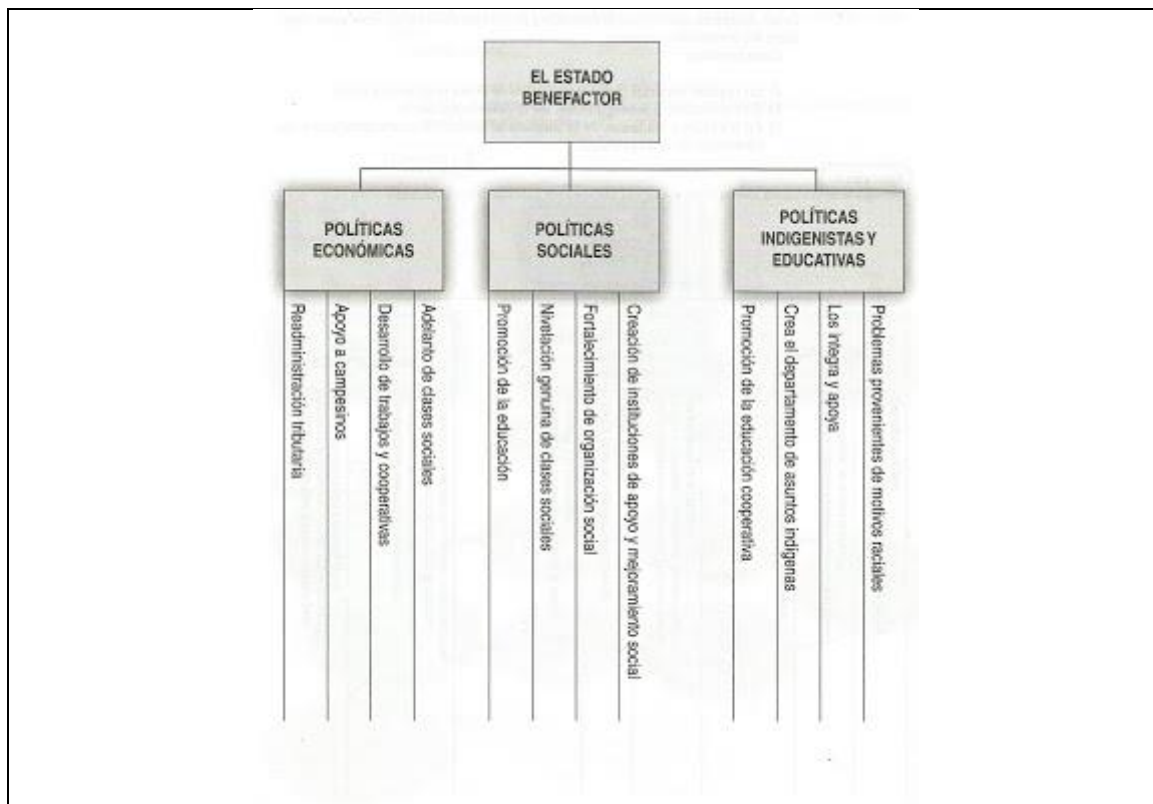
EL ESTADO BENEFACTOR

POLÍTICAS ECONÓMICAS

Readministración tributaria

Apoyo a campesinos

Desarrollo de trabajos y cooperativas

Adelanto de clases sociales

POLÍTICAS SOCIALES

Promoción de la educación

Nivelación genuina de clases sociales

Fortalecimiento de organización social

Creación de instituciones de apoyo y mejoramiento social

POLÍTICAS INDIGENISTAS Y EDUCATIVAS

Promoción de la educación cooperativa

Crea el departamento de asuntos indígenas

Los integra y apoya

Problemas provenientes de motivos raciales